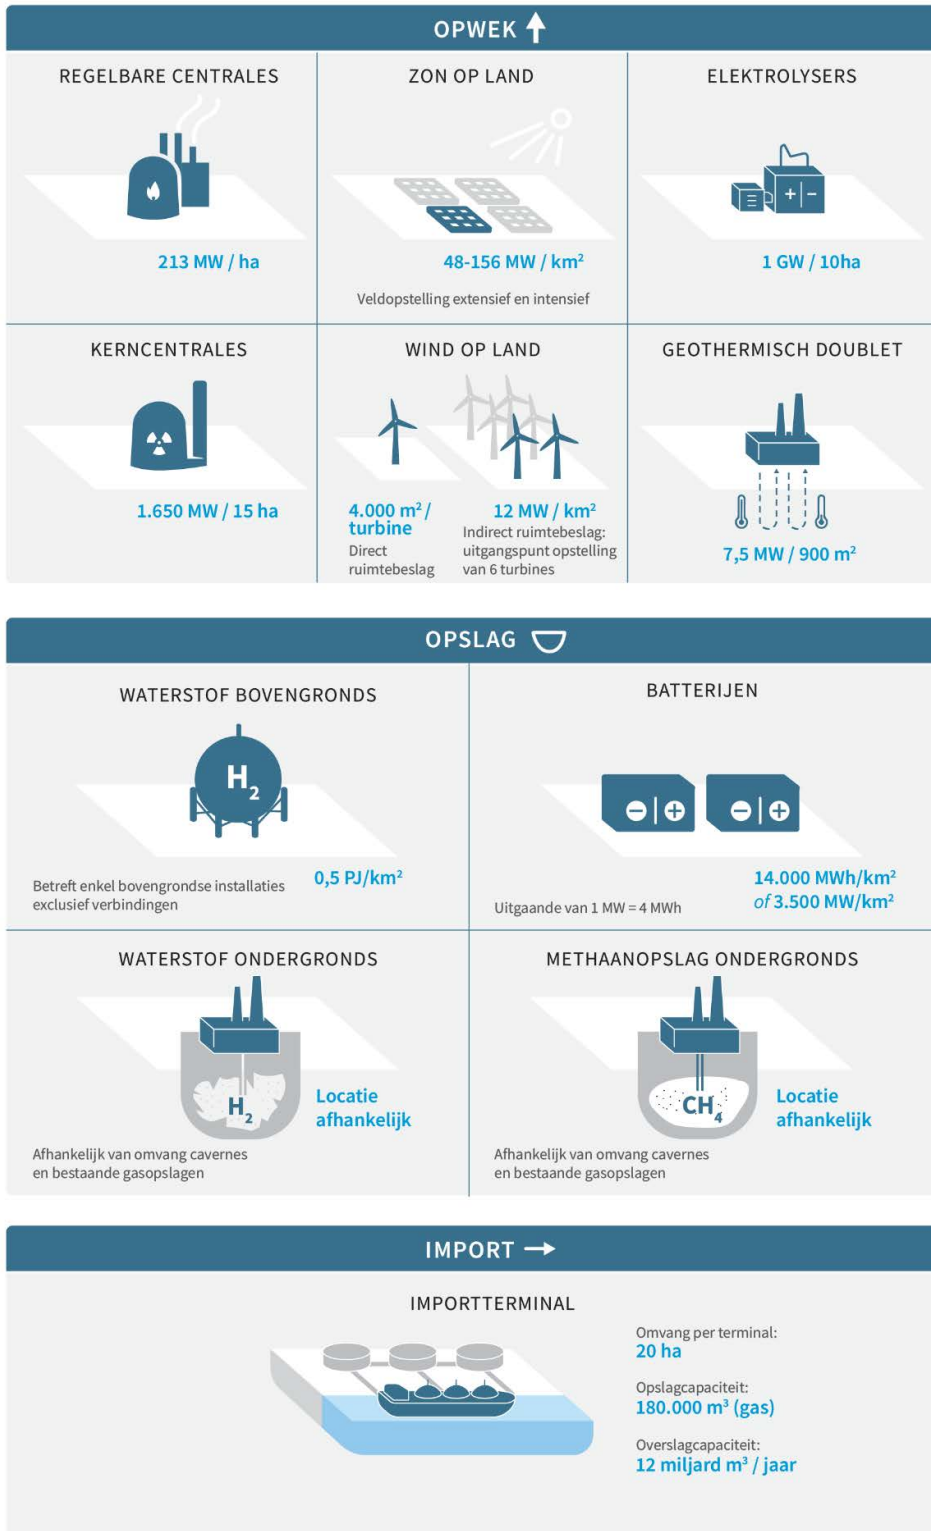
OPWEK

REGELBARE CENTRALES

213 MW / ha

ZON OP LAND

48-156 MW / km$^2$

Veldopstelling extensief en intensief

ELEKTROLYSERS

+|−

1 GW / 10ha

KERNCENTRALES

1.650 MW / 15 ha

WIND OP LAND

4.000 m$^2$ / turbine
Direct ruimtebeslag

12 MW / km$^2$
Indirect ruimtebeslag: uitgangspunt opstelling van 6 turbines

GEOTHERMISCH DOUBLET

7,5 MW / 900 m$^2$

OPSLAG

WATERSTOF BOVENGRONDS

$H_2$

Betreft enkel bovengrondse installaties exclusief verbindingen

0,5 PJ/km$^2$

BATTERIJEN

Uitgaande van 1 MW = 4 MWh

14.000 MWh/km$^2$
of 3.500 MW/km$^2$

WATERSTOF ONDERGRONDS

$H_2$

Locatie afhankelijk

Afhankelijk van omvang cavernes en bestaande gasopslagen

METHAANOPSLAG ONDERGRONDS

$CH_4$

Locatie afhankelijk

Afhankelijk van omvang cavernes en bestaande gasopslagen

IMPORT

IMPORTTERMINAL

Omvang per terminal:
20 ha

Opslagcapaciteit:
180.000 m$^3$ (gas)

Overslagcapaciteit:
12 miljard m$^3$ / jaar